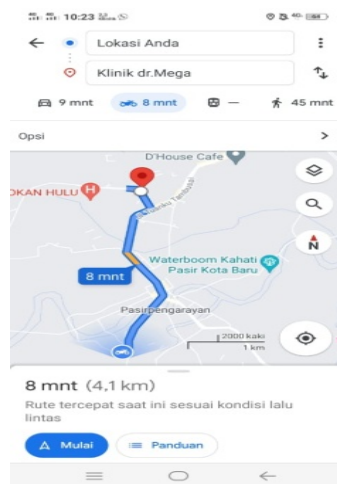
10:23

Lokasi Anda

Klinik dr.Mega

9 mnt
8 mnt
—
45 mnt

Opsi

D'House Cafe

OKAN HULU

Waterboom Kahati Pasir Kota Baru

8 mnt

Pasirpengarayan

2000 kaki
1 km

N

8 mnt (4,1 km)

Rute tercepat saat ini sesuai kondisi lalu lintas

Mulai

Panduan